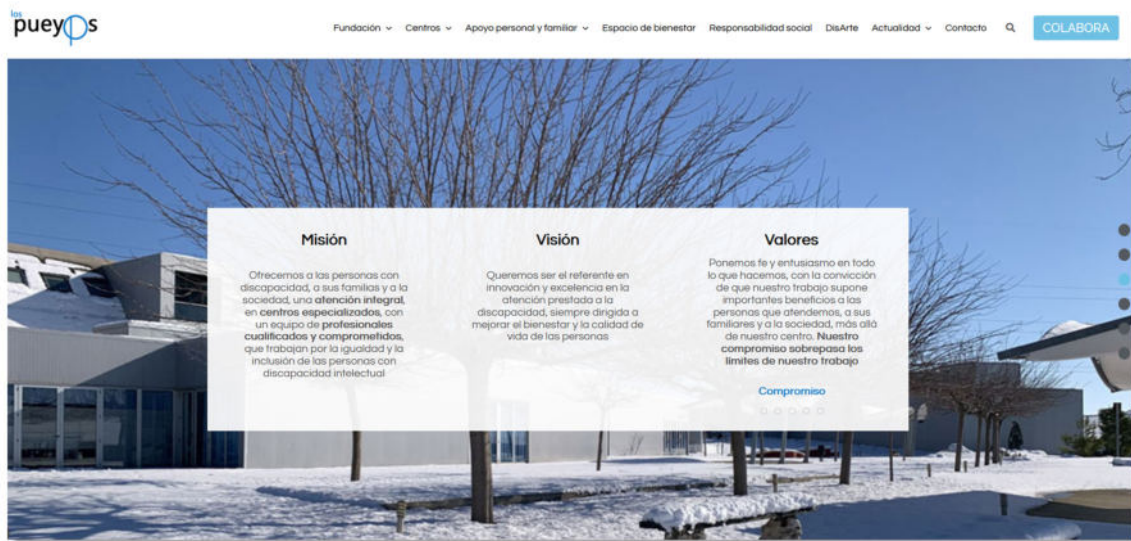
los pueyos

Fundación ⌄ Centros ⌄ Apoyo personal y familiar ⌄ Espacio de bienestar Responsabilidad social DisArte Actualidad ⌄ Contacto COLABORA

Misión

Ofrecemos a las personas con discapacidad, a sus familias y a la sociedad, una atención integral, en centros especializados, con un equipo de profesionales cualificados y comprometidos, que trabajan por la igualdad y la inclusión de las personas con discapacidad intelectual

Visión

Queremos ser el referente en innovación y excelencia en la atención prestada a la discapacidad, siempre dirigida a mejorar el bienestar y la calidad de vida de las personas

Valores

Ponemos fe y entusiasmo en todo lo que hacemos, con la convicción de que nuestro trabajo supone importantes beneficios a las personas que atendemos, a sus familiares y a la sociedad, más allá de nuestro centro. Nuestro compromiso sobrepasa los límites de nuestro trabajo

Compromiso